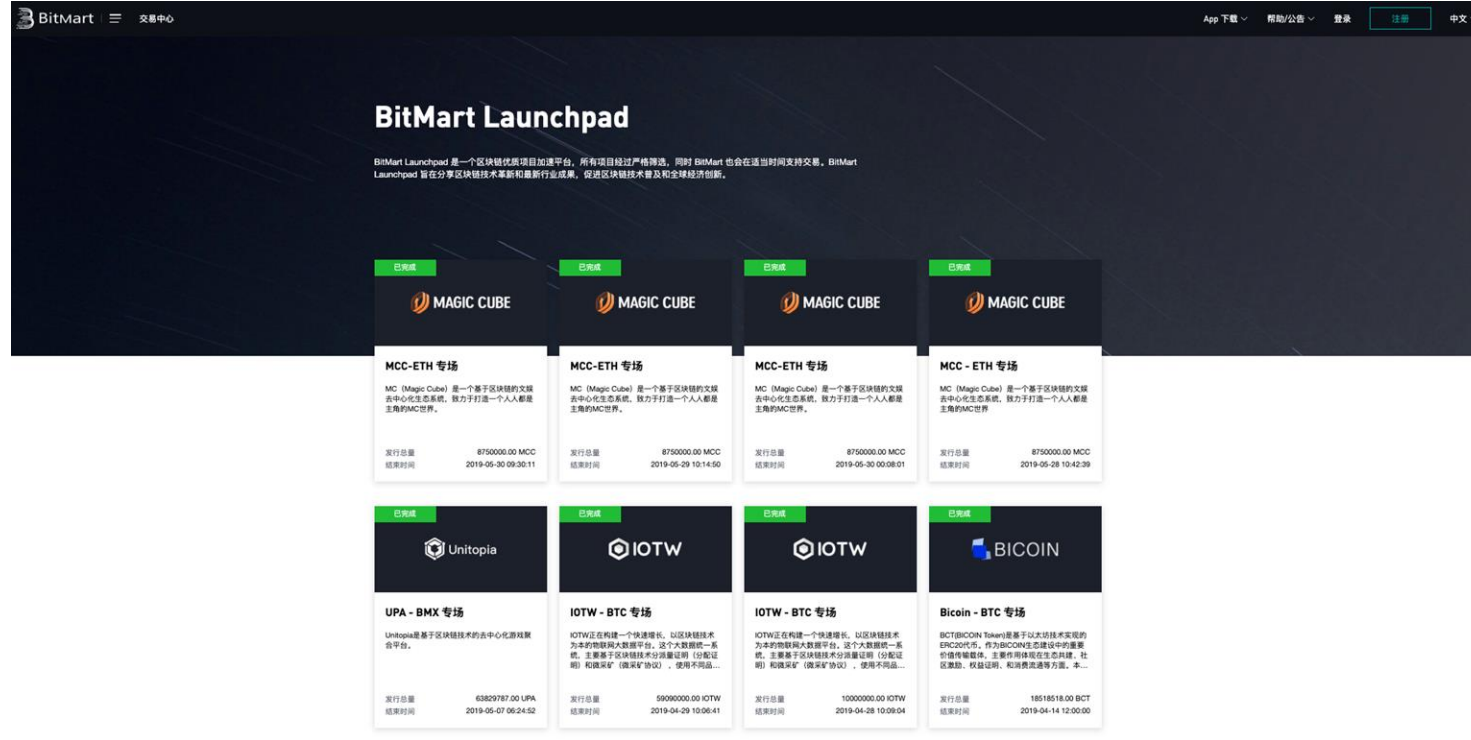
BitMart 交易中心

App 下载 帮助/公告 登录 注册 中文

BitMart Launchpad

BitMart Launchpad 是一个区块链优质项目加速平台，所有项目经过严格筛选，同时 BitMart 也会在适当时间支持交易。BitMart Launchpad 旨在分享区块链技术革新和最新行业成果，促进区块链技术普及和全球经济创新。

已完成
MAGIC CUBE
MCC-ETH 专场
MC（Magic Cube）是一个基于区块链的文娱去中心化生态系统，致力于打造一个人人都是主角的MC世界。
发行总量 8750000.00 MCC
结束时间 2019-05-30 09:30:11

已完成
MAGIC CUBE
MCC-ETH 专场
MC（Magic Cube）是一个基于区块链的文娱去中心化生态系统，致力于打造一个人人都是主角的MC世界。
发行总量 8750000.00 MCC
结束时间 2019-05-29 10:14:50

已完成
MAGIC CUBE
MCC-ETH 专场
MC（Magic Cube）是一个基于区块链的文娱去中心化生态系统，致力于打造一个人人都是主角的MC世界。
发行总量 8750000.00 MCC
结束时间 2019-05-30 00:08:01

已完成
MAGIC CUBE
MCC - ETH 专场
MC（Magic Cube）是一个基于区块链的文娱去中心化生态系统，致力于打造一个人人都是主角的MC世界
发行总量 8750000.00 MCC
结束时间 2019-05-28 10:42:39

已完成
Unitopia
UPA - BMX 专场
Unitopia是基于区块链技术的去中心化游戏聚合平台。
发行总量 63829787.00 UPA
结束时间 2019-05-07 06:24:52

已完成
IOTW
IOTW - BTC 专场
IOTW正在构建一个快速增长、以区块链技术为本的物联网大数据平台。这个大数据统一系统，主要基于区块链技术分派量证明（分配证明）和微采矿（微采矿协议），使用不同品...
发行总量 59090000.00 IOTW
结束时间 2019-04-29 10:06:41

已完成
IOTW
IOTW - BTC 专场
IOTW正在构建一个快速增长、以区块链技术为本的物联网大数据平台。这个大数据统一系统，主要基于区块链技术分派量证明（分配证明）和微采矿（微采矿协议），使用不同品...
发行总量 10000000.00 IOTW
结束时间 2019-04-28 10:09:04

已完成
BICOIN
Bicoin - BTC 专场
BCT(BICOIN Token)是基于以太坊技术实现的ERC20代币，作为BICOIN生态建设中的重要价值传输载体，主要作用体现在生态共建、社区激励、权益证明、和消费流通等方面。本...
发行总量 18518518.00 BCT
结束时间 2019-04-14 12:00:00